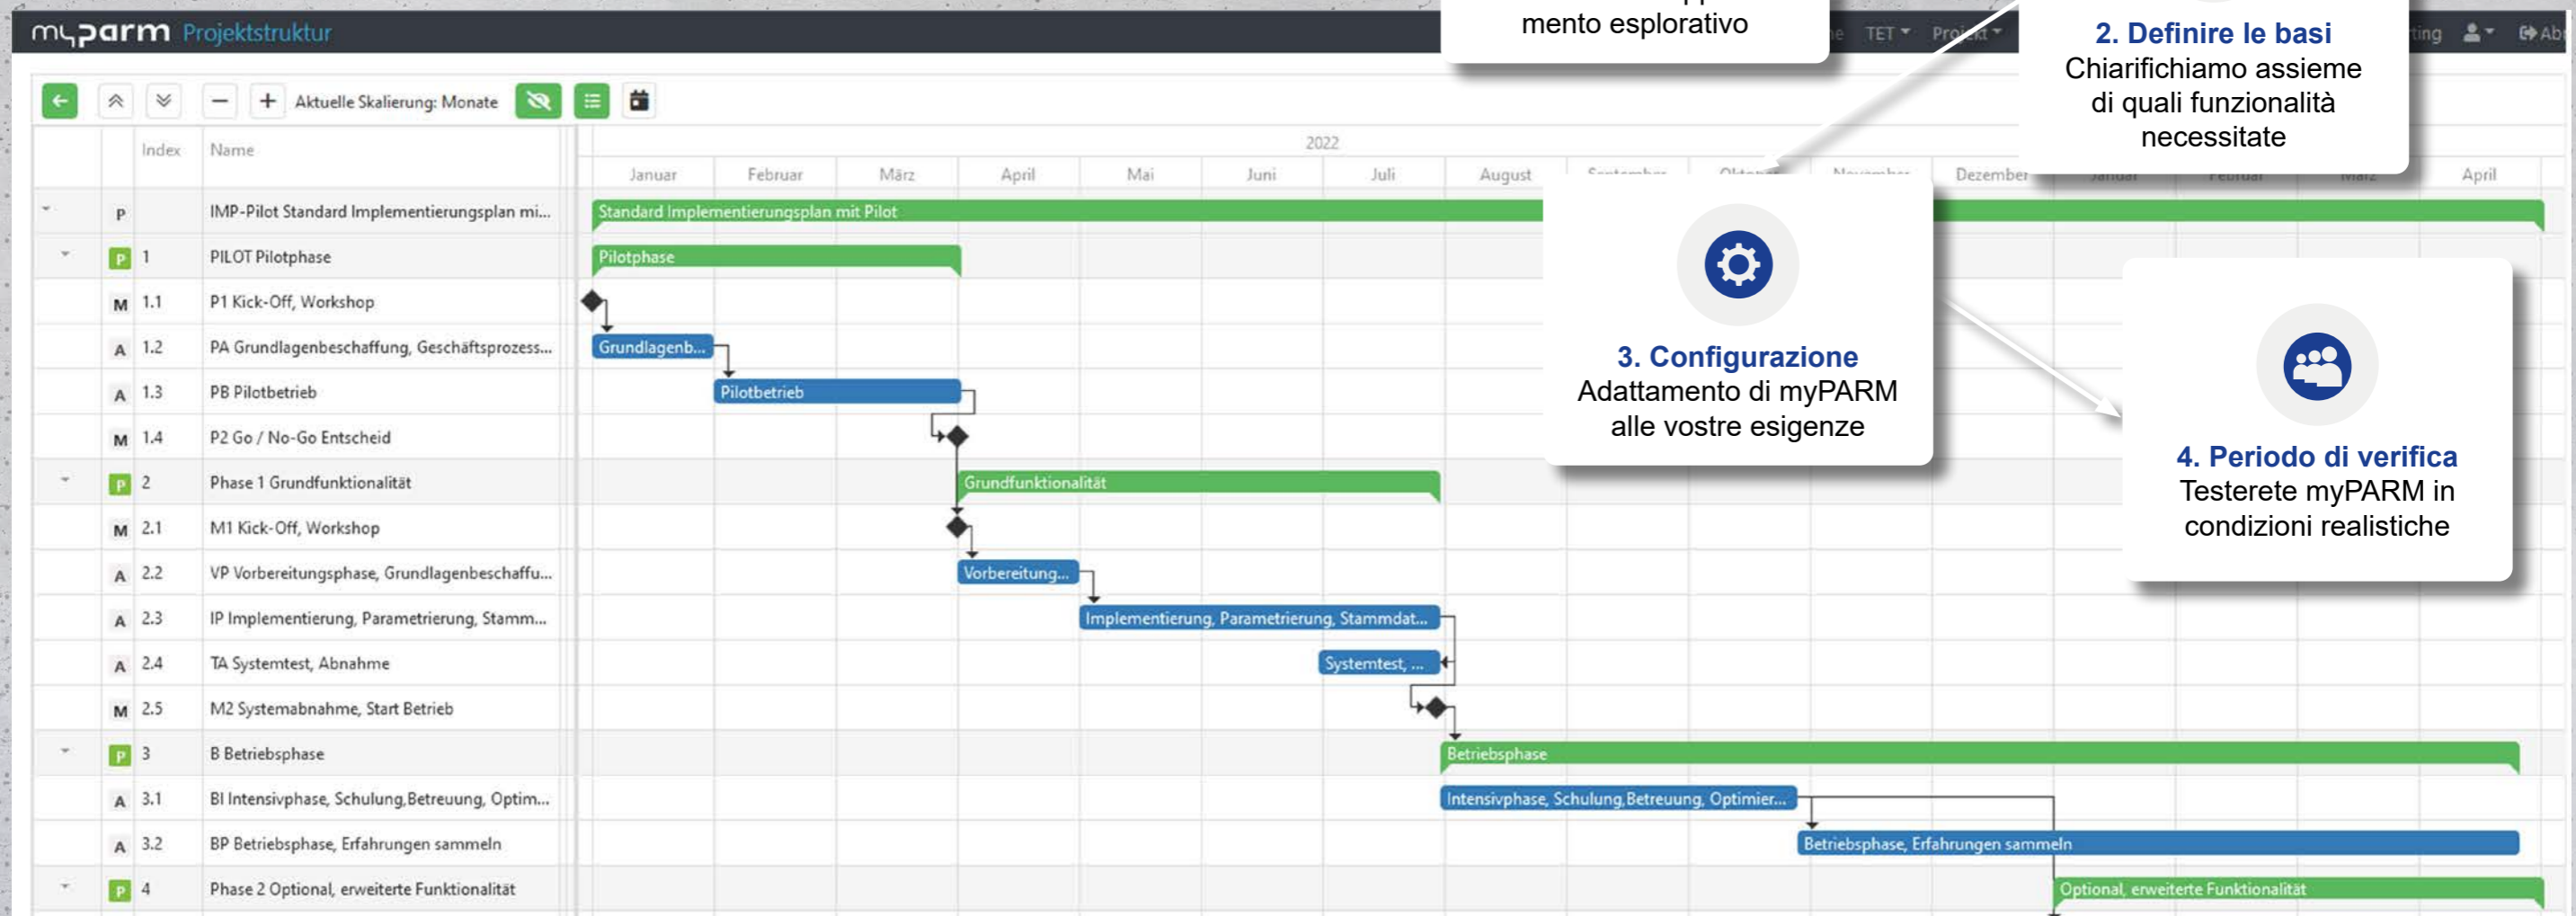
myparm Projektstruktur

mento esplorativo

TET Projekt

2. Definire le basi
Chiarifichiamo assieme di quali funzionalità necessitate

Aktuelle Skalierung: Monate

Index Name

2022

Januar Februar März April Mai Juni Juli August Dezember April

| | Index | Name |
|---|---|---|
| P | | IMP-Pilot Standard Implementierungsplan mi... |
| P | 1 | PILOT Pilotphase |
| M | 1.1 | P1 Kick-Off, Workshop |
| A | 1.2 | PA Grundlagenbeschaffung, Geschäftsprozess... |
| A | 1.3 | PB Pilotbetrieb |
| M | 1.4 | P2 Go / No-Go Entscheid |
| P | 2 | Phase 1 Grundfunktionalität |
| M | 2.1 | M1 Kick-Off, Workshop |
| A | 2.2 | VP Vorbereitungsphase, Grundlagenbeschaffu... |
| A | 2.3 | IP Implementierung, Parametrierung, Stamm... |
| A | 2.4 | TA Systemtest, Abnahme |
| M | 2.5 | M2 Systemabnahme, Start Betrieb |
| P | 3 | B Betriebsphase |
| A | 3.1 | BI Intensivphase, Schulung,Betreuung, Optim... |
| A | 3.2 | BP Betriebsphase, Erfahrungen sammeln |
| P | 4 | Phase 2 Optional, erweiterte Funktionalität |

Standard Implementierungsplan mit Pilot
Pilotphase
Grundlagenb...
Pilotbetrieb
Grundfunktionalität
Vorbereitung...
Implementierung, Parametrierung, Stammdat...
Systemtest, ...
Betriebsphase
Intensivphase, Schulung,Betreuung, Optimier...
Betriebsphase, Erfahrungen sammeln
Optional, erweiterte Funktionalität

3. Configurazione
Adattamento di myPARM alle vostre esigenze

4. Periodo di verifica
Testerete myPARM in condizioni realistiche